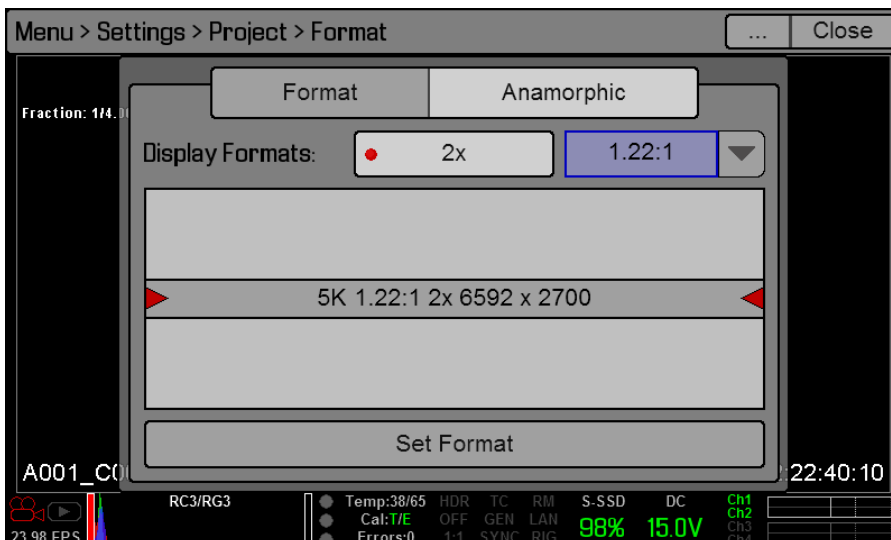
Menu > Settings > Project > Format

...

Close

Fraction: 1/4.0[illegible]

Format

Anamorphic

Display Formats:

2x

1.22:1

5K 1.22:1 2x 6592 x 2700

Set Format

A001_C0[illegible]

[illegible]22:40:10

23.98 FPS

RC3/RG3

Temp:38/65

Cal:T/E

Errors:0

HDR

OFF

1:1

TC

GEN

SYNC

RM

LAN

RIG

S-SSD

98%

DC

15.0V

Ch1

Ch2

Ch3

Ch4